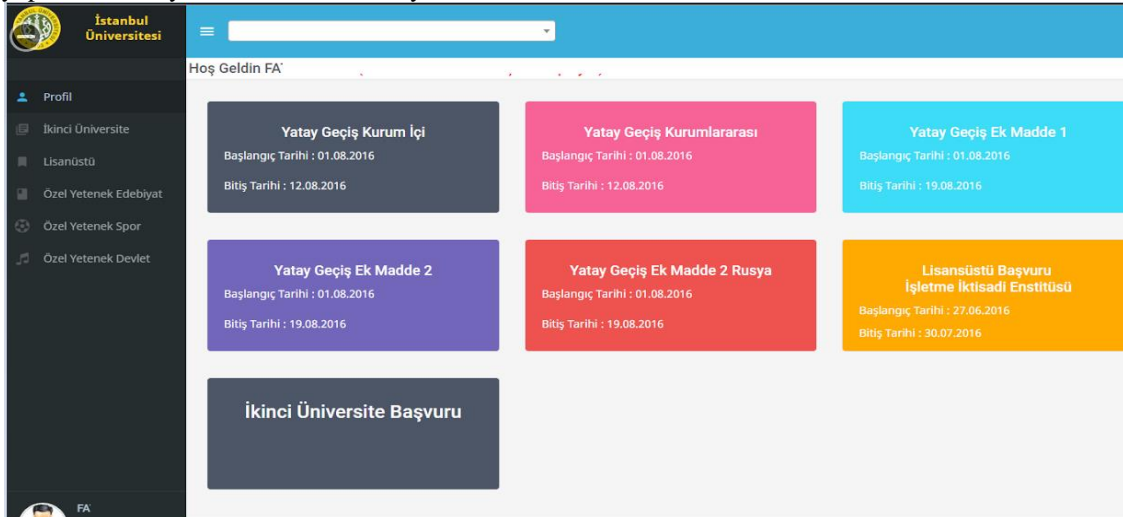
İstanbul Üniversitesi

Hoş Geldin FA

Profil
İkinci Üniversite
Lisanüstü
Özel Yetenek Edebiyat
Özel Yetenek Spor
Özel Yetenek Devlet

Yatay Geçiş Kurum İçi
Başlangıç Tarihi : 01.08.2016
Bitiş Tarihi : 12.08.2016

Yatay Geçiş Kurumlararası
Başlangıç Tarihi : 01.08.2016
Bitiş Tarihi : 12.08.2016

Yatay Geçiş Ek Madde 1
Başlangıç Tarihi : 01.08.2016
Bitiş Tarihi : 19.08.2016

Yatay Geçiş Ek Madde 2
Başlangıç Tarihi : 01.08.2016
Bitiş Tarihi : 19.08.2016

Yatay Geçiş Ek Madde 2 Rusya
Başlangıç Tarihi : 01.08.2016
Bitiş Tarihi : 19.08.2016

Lisansüstü Başvuru
İşletme İktisadi Enstitüsü
Başlangıç Tarihi : 27.06.2016
Bitiş Tarihi : 30.07.2016

İkinci Üniversite Başvuru

FA